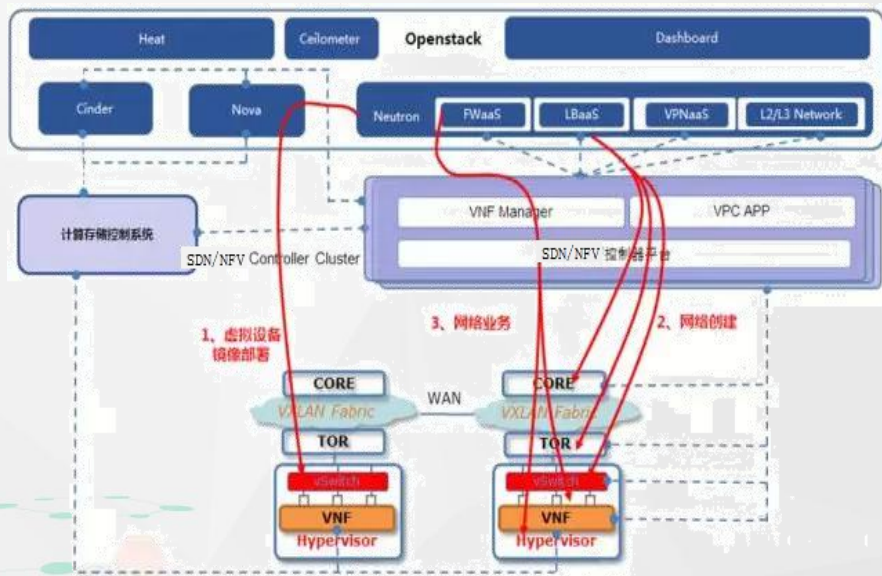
Heat
Ceilometer
Openstack
Dashboard
Cinder
Nova
Neutron
FWaaS
LBaaS
VPNaaS
L2/L3 Network
计算存储控制系统
VNF Manager
VPC APP
SDN/NFV Controller Cluster
SDN/NFV 控制器平台
1、虚拟设备镜像部署
3、网络业务
2、网络创建
CORE
CORE
WAN
VXLAN Fabric
VXLAN Fabric
TOR
TOR
vSwitch
vSwitch
VNF
VNF
Hypervisor
Hypervisor